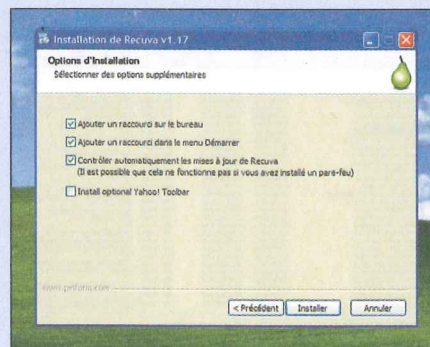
Installation de Recuva v1.17

Options d'installation
Sélectionner des options supplémentaires

Ajouter un raccourci sur le bureau

Ajouter un raccourci dans le menu Démarrer

Contrôler automatiquement les mises à jour de Recuva
(Il est possible que cela ne fonctionne pas si vous avez installé un pare-feu)

Install optional Yahoo! Toolbar

www.piriform.com

< Précédent
Installer
Annuler